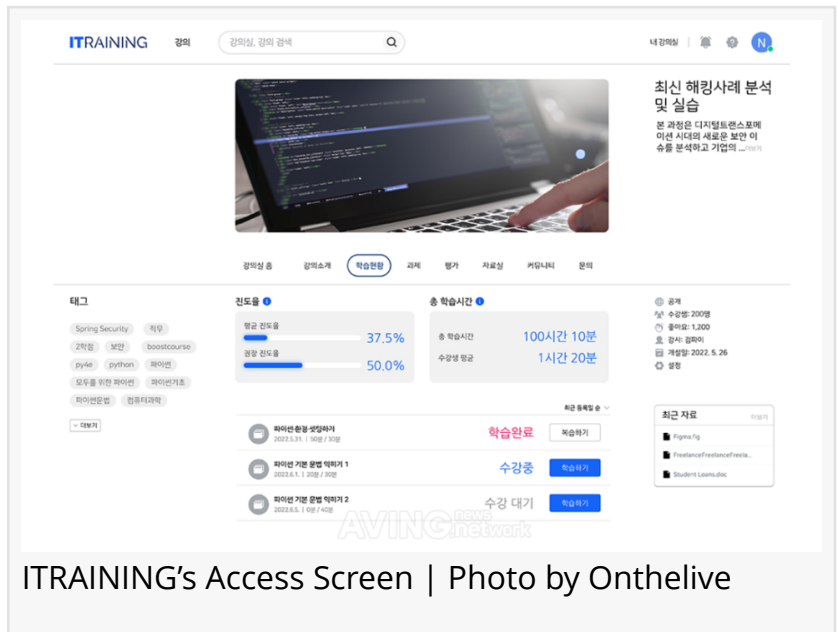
ITRAINING 강의 강의실, 강의 검색

내 강의실 N

최신 해킹사례 분석 및 실습

본 과정은 디지털트랜스포메이션 시대의 새로운 보안 이슈를 분석하고 기업의 ...더보기

강의실 홈 | 강의소개 | 학습현황 | 과제 | 평가 | 자료실 | 커뮤니티 | 문의

태그

Spring Security | 직무 | 2학점 | 보안 | boostcourse | py4e | python | 파이썬 | 모두를 위한 파이썬 | 파이썬기초 | 파이썬문법 | 컴퓨터과학

더보기

진도율

평균 진도율 37.5%

권장 진도율 50.0%

총 학습시간

총 학습시간 100시간 10분

수강생 평균 1시간 20분

공개
수강생: 200명
좋아요: 1,200
강사: 김파이
개설일: 2022. 5. 26
설정

최근 등록일 순

파이썬 환경 셋팅하기
2022.5.31. | 30분 / 30분
학습완료 복습하기

파이썬 기본 문법 익히기 1
2022.6.1. | 20분 / 30분
수강중 학습하기

파이썬 기본 문법 익히기 2
2022.6.5. | 0분 / 40분
수강 대기 학습하기

최근 자료 더보기

Figma.fig
FreelanceFreelanceFreela...
Student Loans.doc

AVING news network

ITRAINING’s Access Screen | Photo by Onthelive